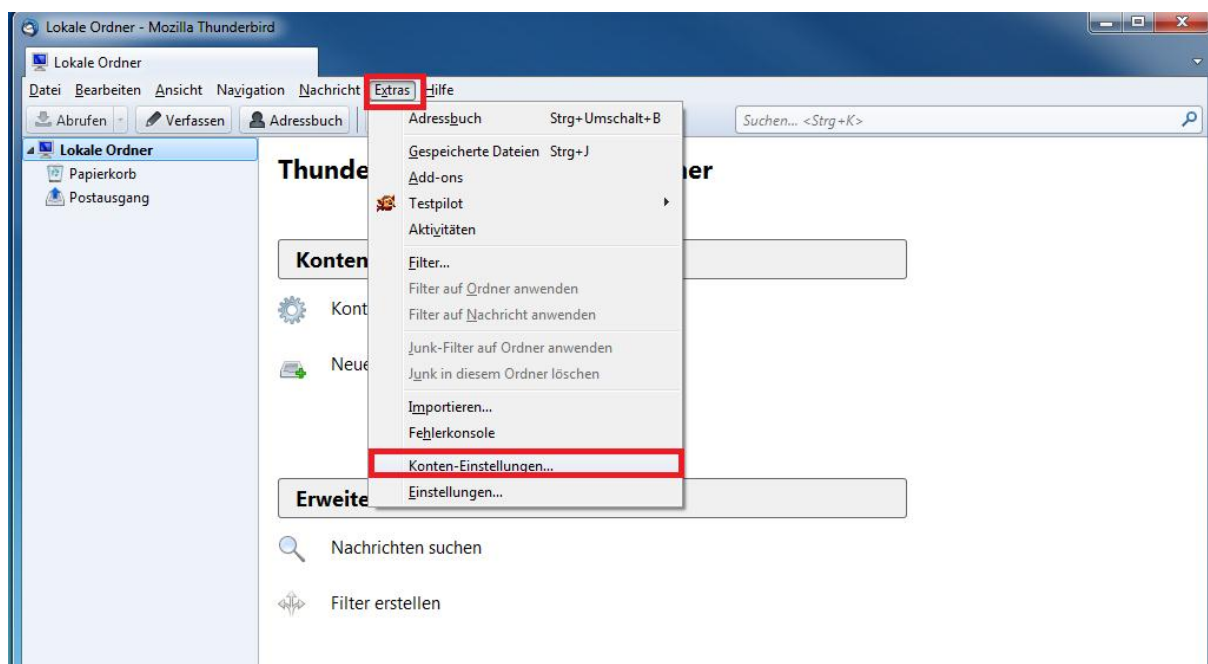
Lokale Ordner - Mozilla Thunderbird

Lokale Ordner

Datei Bearbeiten Ansicht Navigation Nachricht Extras Hilfe

Abrufen Verfassen Adressbuch

Suchen... <Strg+K>

Lokale Ordner
Papierkorb
Postausgang

Thunde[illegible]ner

Konten

Kont

Neue

Erweite

Nachrichten suchen

Filter erstellen

Adressbuch Strg+Umschalt+B
Gespeicherte Dateien Strg+J
Add-ons
Testpilot
Aktivitäten
Filter...
Filter auf Ordner anwenden
Filter auf Nachricht anwenden
Junk-Filter auf Ordner anwenden
Junk in diesem Ordner löschen
Importieren...
Fehlerkonsole
Konten-Einstellungen...
Einstellungen...